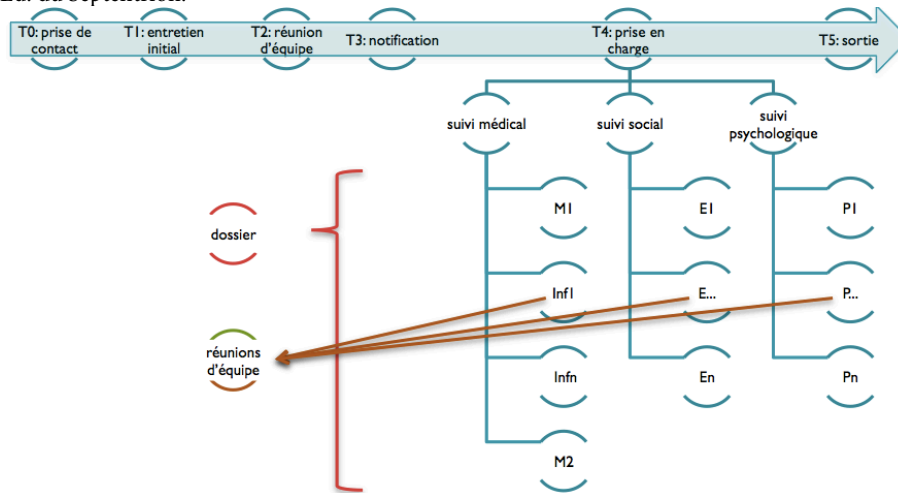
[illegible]

T0: prise de contact

T1: entretien initial

T2: réunion d'équipe

T3: notification

T4: prise en charge

T5: sortie

suivi médical

suivi social

suivi psychologique

dossier

M1

E1

P1

Inf1

E...

P...

réunions d'équipe

Infn

En

Pn

M2